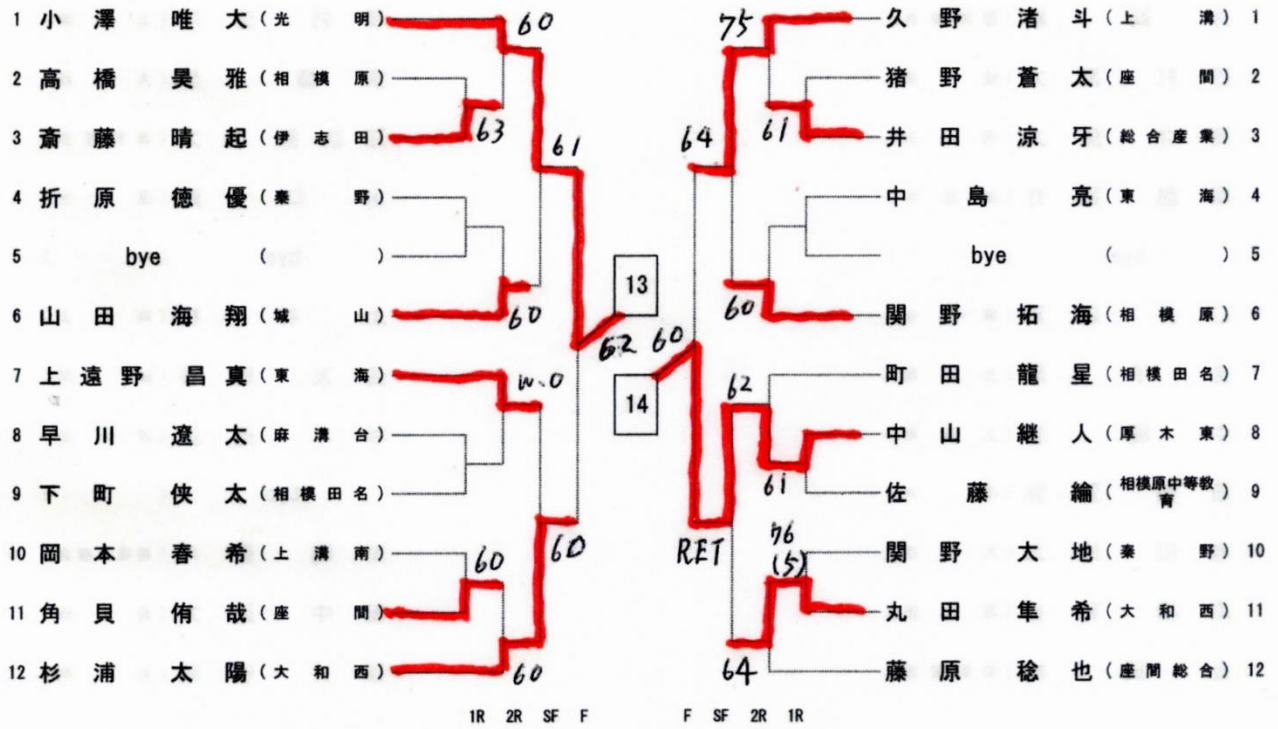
1 小澤唯大（光明）
2 高橋昊雅（相模原）
3 斎藤晴起（伊志田）
4 折原徳優（秦野）
5 bye（ ）
6 山田海翔（城山）
7 上遠野昌真（東海）
8 早川遼太（麻溝台）
9 下町侠太（相模田名）
10 岡本春希（上溝南）
11 角貝侑哉（座間）
12 杉浦太陽（大和西）

久野渚斗（上溝）1
猪野蒼太（座間）2
井田涼牙（総合産業）3
中島亮（東海）4
bye（ ）5
関野拓海（相模原）6
町田龍星（相模田名）7
中山継人（厚木東）8
佐藤綸（相模原中等教育）9
関野大地（秦野）10
丸田隼希（大和西）11
藤原稔也（座間総合）12

60
63
61
60
W.O
60
60
60
62
13
14
60
75
61
64
60
62
61
RET
76 (5)
64

1R 2R SF F
F SF 2R 1R